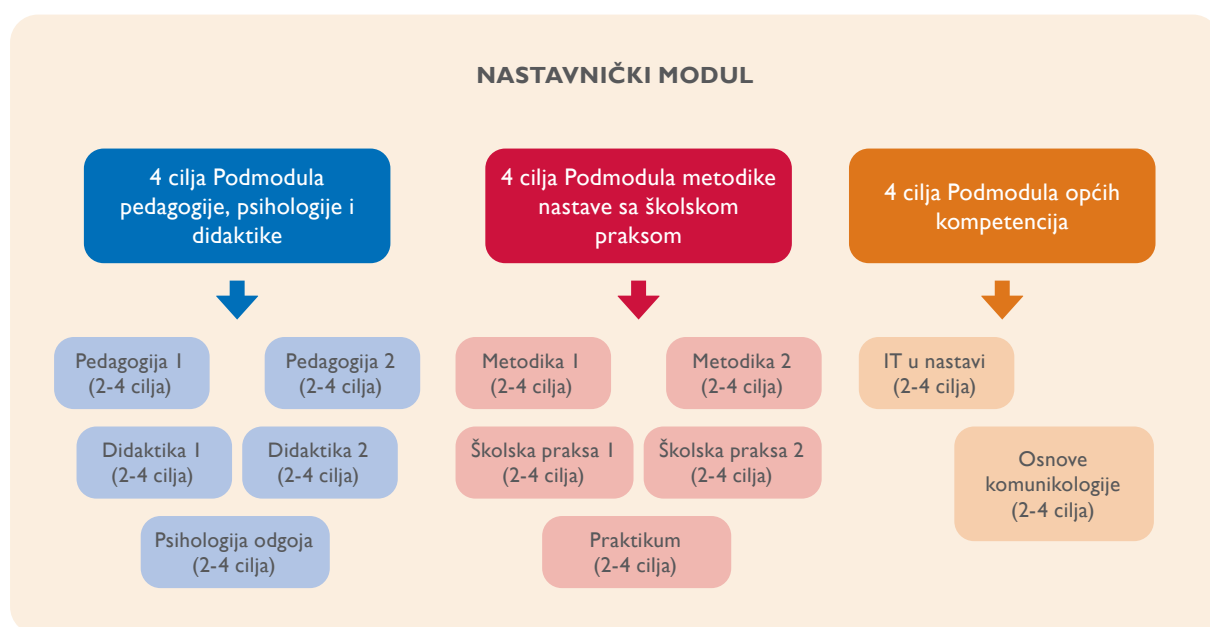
NASTAVNIČKI MODUL

4 cilja Podmodula pedagogije, psihologije i didaktike

Pedagogija 1 (2-4 cilja)

Pedagogija 2 (2-4 cilja)

Didaktika 1 (2-4 cilja)

Didaktika 2 (2-4 cilja)

Psihologija odgoja (2-4 cilja)

4 cilja Podmodula metodike nastave sa školskom praksom

Metodika 1 (2-4 cilja)

Metodika 2 (2-4 cilja)

Školska praksa 1 (2-4 cilja)

Školska praksa 2 (2-4 cilja)

Praktikum (2-4 cilja)

4 cilja Podmodula općih kompetencija

IT u nastavi (2-4 cilja)

Osnove komunikologije (2-4 cilja)